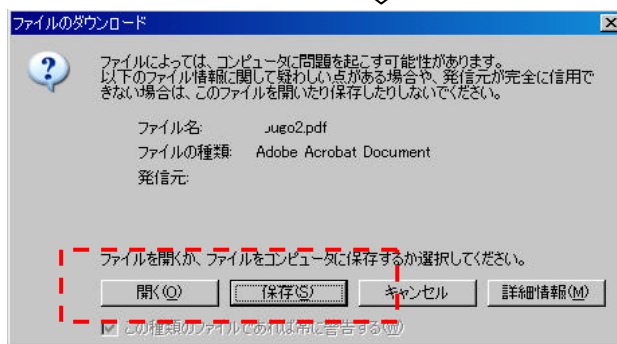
ファイルのダウンロード

ファイルによっては、コンピュータに問題を起こす可能性があります。以下のファイル情報に関して疑わしい点がある場合や、発信元が完全に信用できない場合は、このファイルを開いたり保存したりしないでください。

ファイル名: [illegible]ugo2.pdf
ファイルの種類: Adobe Acrobat Document
発信元:

ファイルを開くか、ファイルをコンピュータに保存するか選択してください。

開く(O) 保存(S) キャンセル 詳細情報(M)

この種類のファイルであれば常に警告する(W)